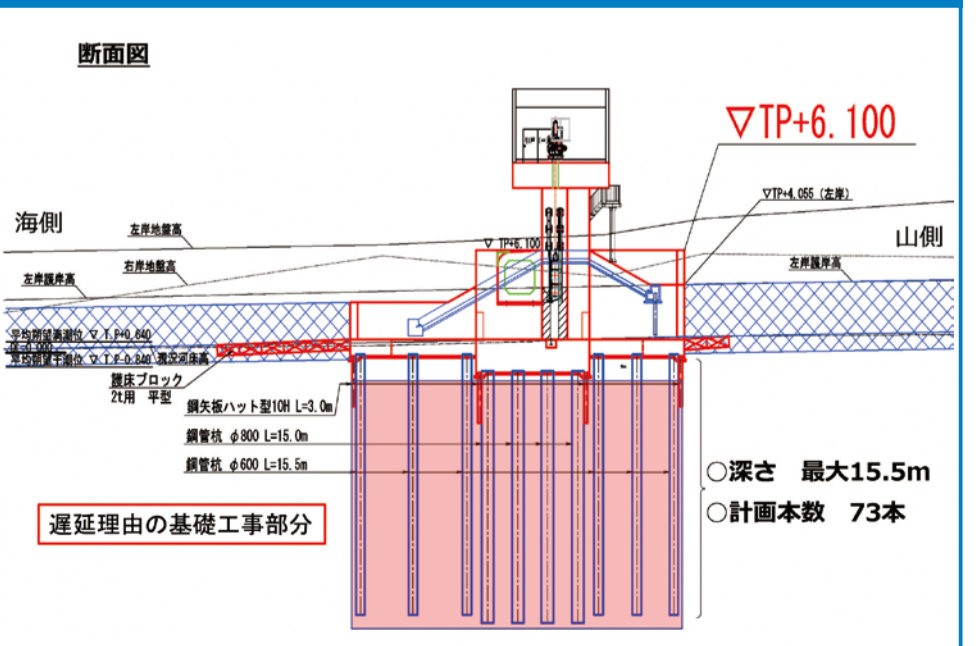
断面図

▽TP+6.100

▽TP+4.055（左岸）

海側

山側

左岸地盤高

右岸地盤高

左岸護岸高

左岸護岸高

▽TP+6.100

平均朔望満潮位 ▽T.P+0.840

平均朔望干潮位 ▽T.P-0.840 現況河床高

護床ブロック
2t用 平型

鋼矢板ハット型10H L=3.0m

鋼管杭 φ800 L=15.0m

鋼管杭 φ600 L=15.5m

○深さ 最大15.5m

○計画本数 73本

遅延理由の基礎工事部分